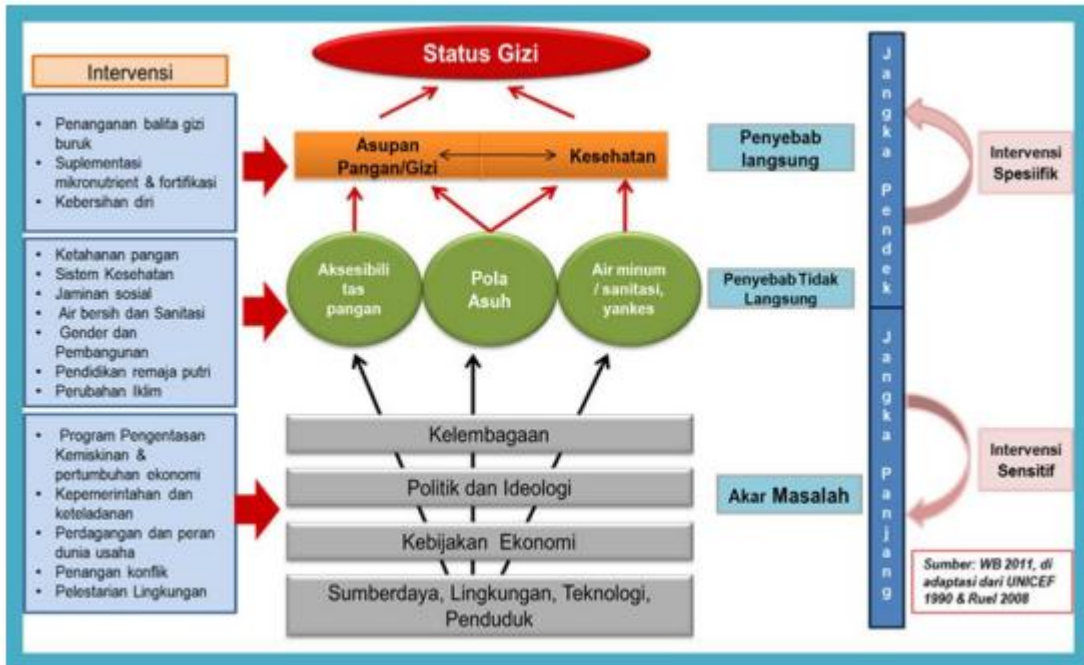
Status Gizi

Intervensi

- Penanganan balita gizi buruk
- Suplementasi mikronutrient & fortifikasi
- Kebersihan diri

Asupan Pangan/Gizi

Kesehatan

Penyebab langsung

- Ketahanan pangan
- Sistem Kesehatan
- Jaminan sosial
- Air bersih dan Sanitasi
- Gender dan Pembangunan
- Pendidikan remaja putri
- Perubahan Iklim

Aksesibilitas pangan

Pola Asuh

Air minum / sanitasi, yankes

Penyebab Tidak Langsung

- Program Pengentasan Kemiskinan & pertumbuhan ekonomi
- Kepemerintahan dan keteladanan
- Perdagangan dan peran dunia usaha
- Penangan konflik
- Pelestarian Lingkungan

Kelembagaan

Politik dan Ideologi

Kebijakan Ekonomi

Sumberdaya, Lingkungan, Teknologi, Penduduk

Akar Masalah

Jangka Pendek

Jangka Panjang

Intervensi Spesiifik

Intervensi Sensitif

Sumber: WB 2011, di adaptasi dari UNICEF 1990 & Ruel 2008